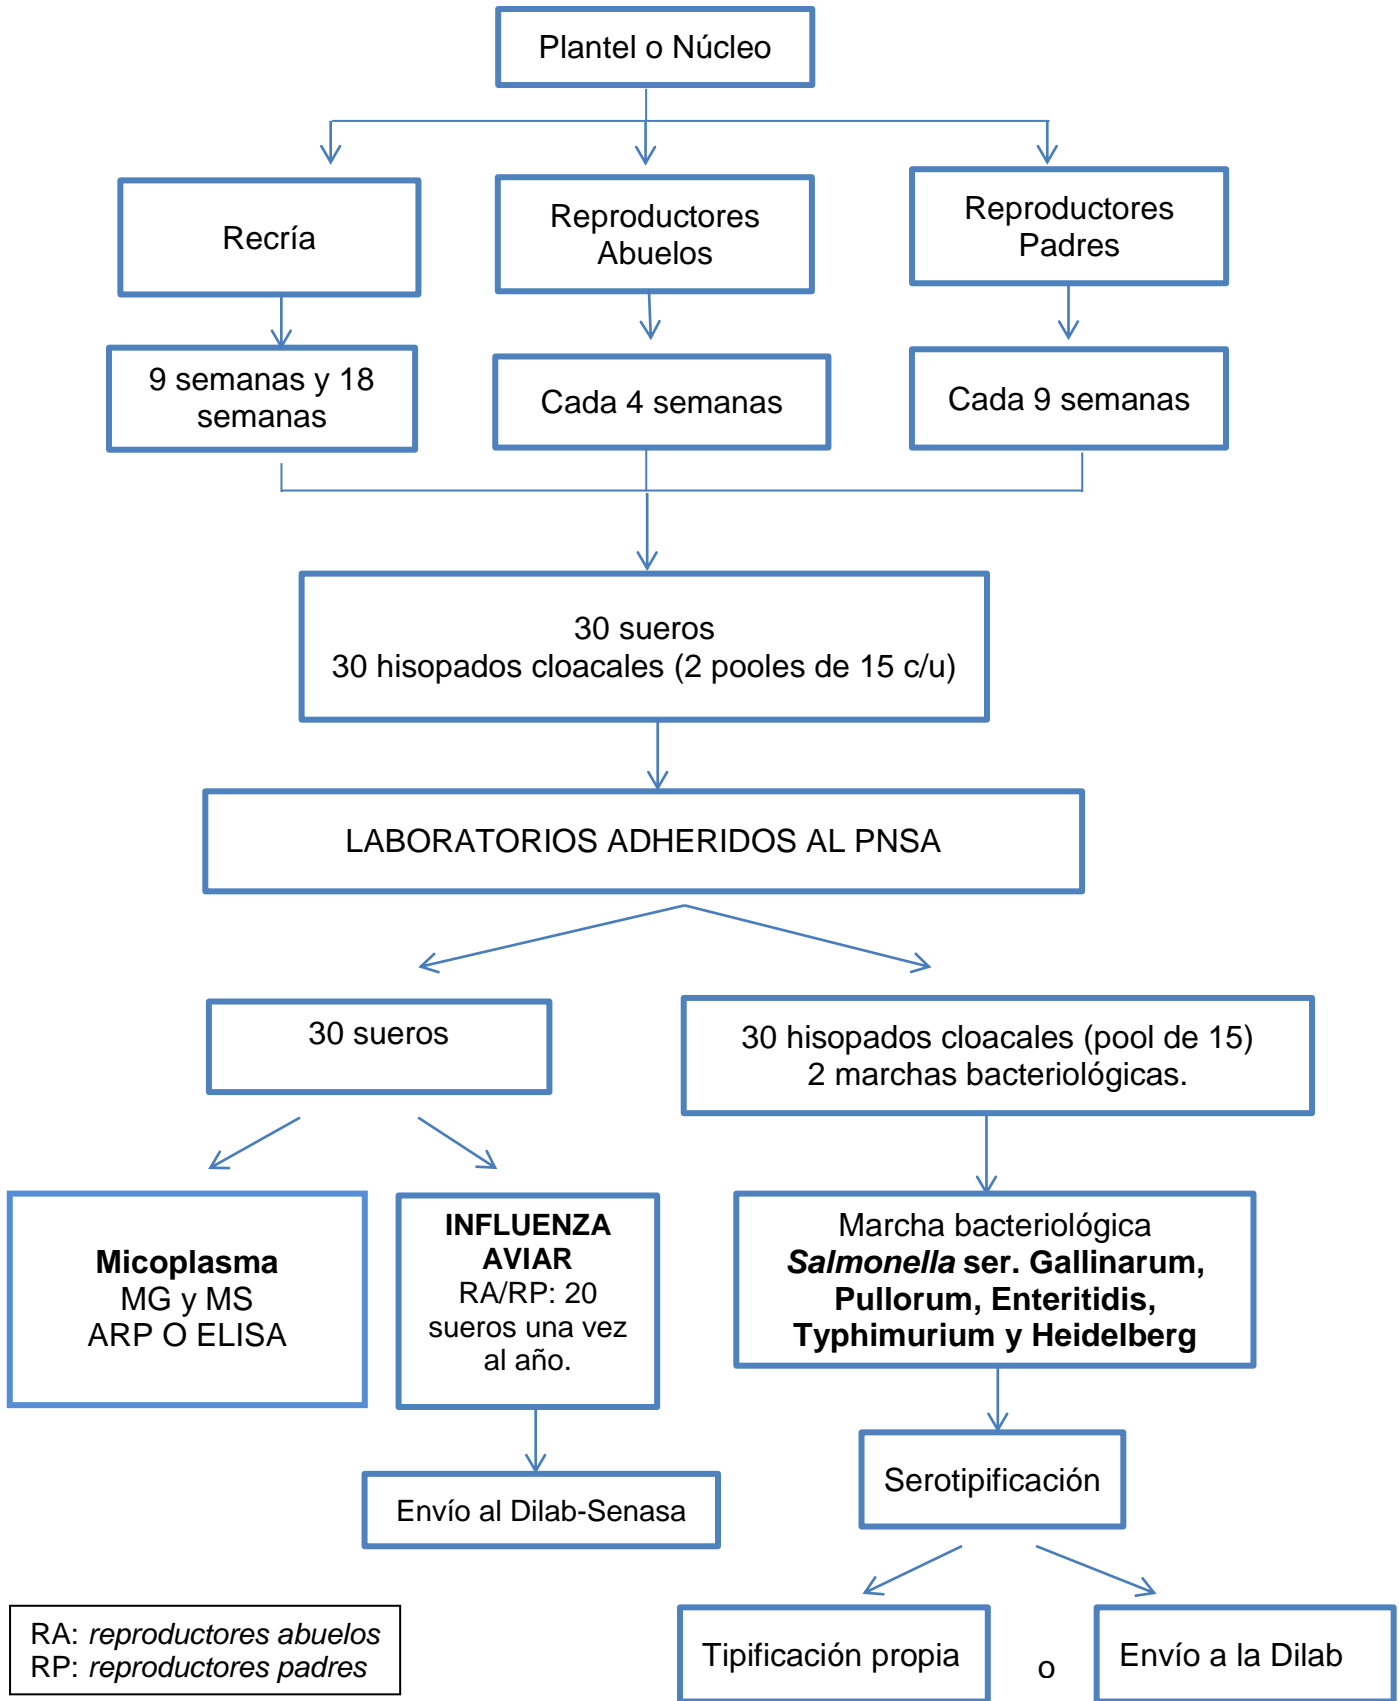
Plantel o Núcleo

Recría

Reproductores Abuelos

Reproductores Padres

9 semanas y 18 semanas

Cada 4 semanas

Cada 9 semanas

30 sueros
30 hisopados cloacales (2 pooles de 15 c/u)

LABORATORIOS ADHERIDOS AL PNSA

30 sueros

30 hisopados cloacales (pool de 15)
2 marchas bacteriológicas.

**Micoplasma**
MG y MS
ARP O ELISA

**INFLUENZA AVIAR**
RA/RP: 20 sueros una vez al año.

Marcha bacteriológica
***Salmonella* ser. Gallinarum, Pullorum, Enteritidis, Typhimurium y Heidelberg**

Envío al Dilab-Senasa

Serotipificación

Tipificación propia

o

Envío a la Dilab

RA: *reproductores abuelos*
RP: *reproductores padres*